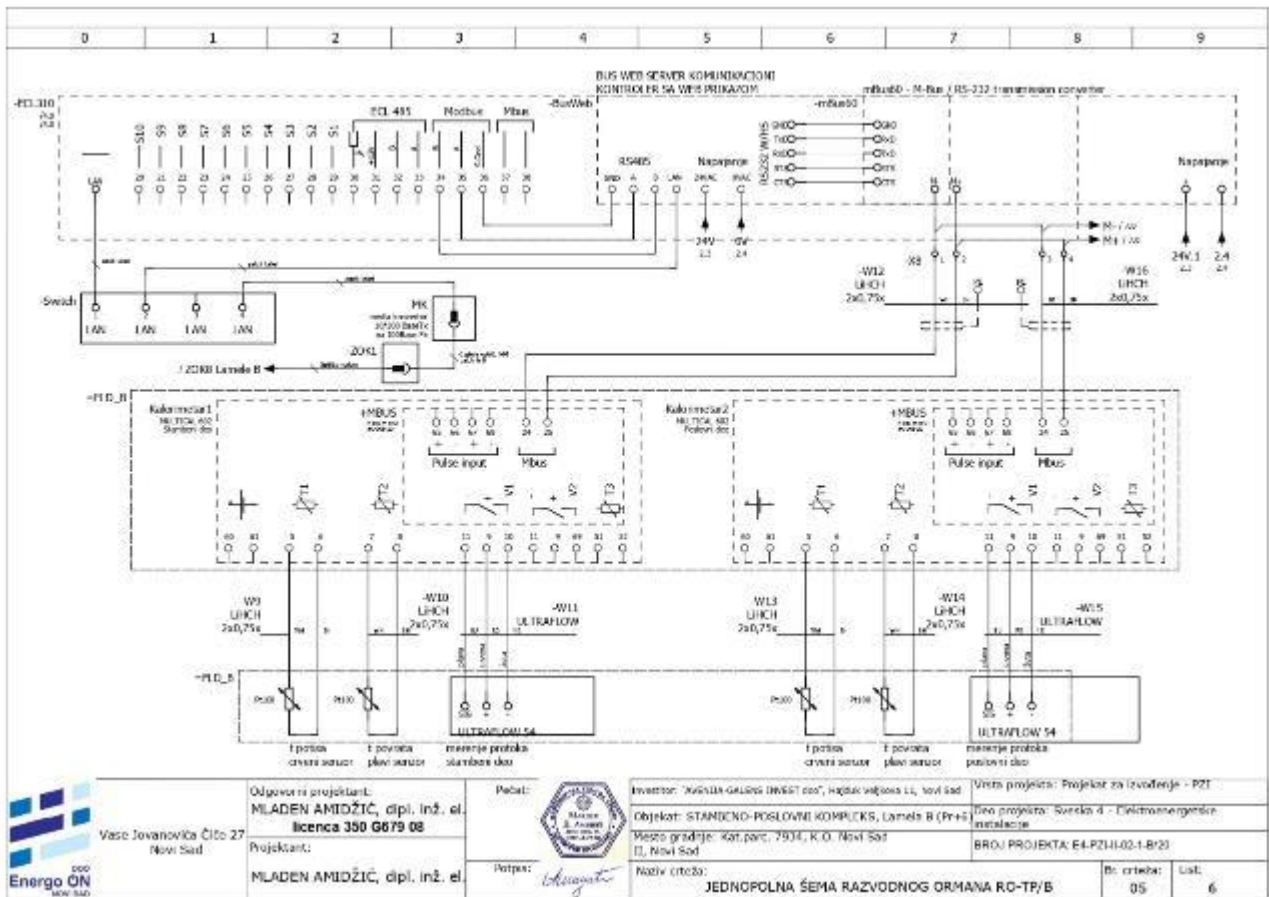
0 1 2 3 4 5 6 7 8 9

BUS WEB SERVER KOMUNIKACIONI KONTROLER SA WEB PRIKAZOM

mBus60 - M-Bus / RS-232 transmission converter

-ECL310

ECL 485

Modbus

Mbus

-BusWeb

-mBus60

S10 S9 S8 S7 S6 S5 S4 S3 S2 S1

LAN

RS485

Napajanje

24VAC

0VAC

GND TxD RxD RTS CTS

RS232 W/HS

GND TxD RxD RTS CTS

M- M+

Napajanje

24V 0V

M- / xx

M+ / xx

24V.1

2.4

X8

-W12 LIHCH 2x0,75x

-W16 LIHCH 2x0,75x

-Switch

LAN LAN LAN LAN

MK

ZOK1

/ ZOK8 Lamela B

=PLO_B

Kalorimetar1

+MBUS

Pulse input

Mbus

T1 T2 V1 V2 T3

Kalorimetar2

+MBUS

Pulse input

Mbus

T1 T2 V1 V2 T3

W9 LIHCH 2x0,75x

-W10 LIHCH 2x0,75x

-W11 ULTRAFLOW

W13 LIHCH 2x0,75x

-W14 LIHCH 2x0,75x

-W15 ULTRAFLOW

=PLO_B

Pt100 Pt100

ULTRAFLOW 54

Pt100 Pt100

ULTRAFLOW 54

t polaza crveni senzor

t povrata plavi senzor

merenje protoka stambeni deo

t polaza crveni senzor

t povrata plavi senzor

merenje protoka poslovni deo

Vase Jovanovića Čiča 27 Novi Sad

Energo ON doo NOVI SAD

Odgovorni projektant:

MLADEN AMIDŽIĆ, dipl. inž. el.

licenca 350 G679 08

Projektant:

MLADEN AMIDŽIĆ, dipl. inž. el.

Pečat:

Potpis:

Investitor: "AVENIJA-GALENS INVEST doo", Hajduk Veljkova 11, Novi Sad

Objekat: STAMBENO-POSLOVNI KOMPLEKS, Lamela B (Pr+6)

Mesto gradnje: Kat.parc. 7934, K.O. Novi Sad II, Novi Sad

Naziv crteža:

JEDNOPOLNA ŠEMA RAZVODNOG ORMANA RO-TP/B

Vrsta projekta: Projekat za izvođenje - PZI

Deo projekta: Sveska 4 - Elektroenergetske instalacije

BROJ PROJEKTA: E4-PZI-II-02-1-B/20

Br. crteža: 05

List: 6